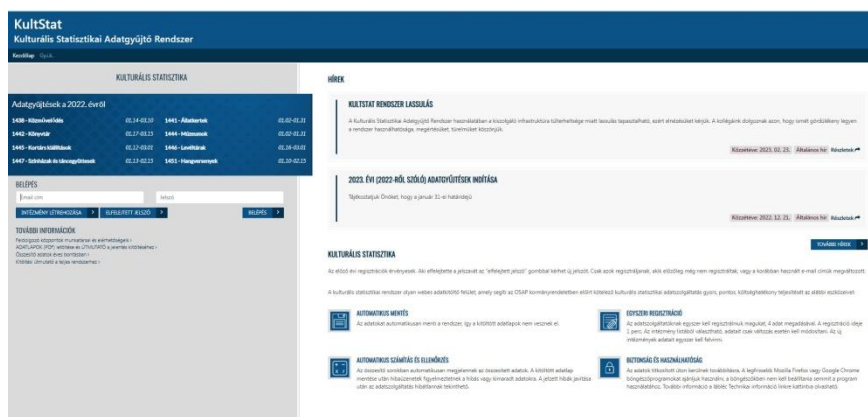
KultStat
Kulturális Statisztikai Adatgyűjtő Rendszer

Kezdőlap Útmutató

KULTURÁLIS STATISZTIKA

Adatgyűjtések a 2022. évről

| | | | |
|---|---|---|---|
| 1438 - Közművelődés | 01.14-03.31 | 1441 - Állatkertek | 01.02-01.31 |
| 1442 - Könyvtár | 01.17-03.15 | 1444 - Múzeumok | 01.02-01.31 |
| 1445 - Kortárs kiállítások | 01.12-03.01 | 1446 - Levéltárak | 01.16-03.01 |
| 1447 - Színházak és táncegyüttesek | 01.13-02.15 | 1451 - Hangversenyek | 01.10-02.13 |

BELÉPÉS

E-mail cím Jelszó

INTÉZMÉNY LÉTREHOZÁSA ELFELEJTETT JELSZÓ BELÉPÉS

TOVÁBBI INFORMÁCIÓK

Pedagógiai központok munkatársai és elérhetőségei
ADATLAPOK (PDF) letöltése és ÚTMUTATÓ a jelentés kitöltéséhez
Összesítő adatok éves bontásban
Kitöltési útmutató a teljes rendszerhez

HÍREK

KULTSTAT RENDSZER LASSULÁS

A Kulturális Statisztikai Adatgyűjtő Rendszer a kiszolgáló infrastruktúra túlterheltsége miatt lassulás tapasztalható, ezért elnézésüket kérjük. A kollégáink dolgoznak azon, hogy ismét gördülékeny legyen a rendszer használhatósága, megértésüket, türelmüket köszönjük.

Közzétéve: 2023. 02. 21. Általános hír Részletek

2023. ÉVI (2022-RŐL SZÓLÓ) ADATGYŰJTÉSEK INDÍTÁSA

Tájékoztatjuk Önöket, hogy a január 31-ei határidejű

Közzétéve: 2022. 12. 21. Általános hír Részletek

TOVÁBBI HÍREK

KULTURÁLIS STATISZTIKA

Az előző évi regisztrációk érvényesek. Aki elfelejtette a jelszavát az "elfelejtett jelszó" gombbal kérhet új jelszót. Csak azok regisztráljanak, akik előzőleg még nem regisztráltak, vagy a korábban használt e-mail címük megváltozott.

A kulturális statisztikai rendszer olyan webes adatközlő felület, amely segít az OSAP kormányrendeletben előírt kötelező kulturális statisztikai adatszolgáltatás gyors, pontos, költséghatékony teljesítését az alábbi eszközökkel:

AUTOMATIKUS MENTÉS
Az adatokat automatikusan menti a rendszer, így a kitöltött adatlapok nem vesznek el.

EGYSZERI REGISZTRÁCIÓ
Az adatszolgáltatóknak egyszer kell regisztrálniuk magukat, 4 adat megadásával. A regisztráció ideje 1 perc. Az intézmény listából választható, adatait csak változás esetén kell módosítani. Az új intézmények adatait egyszer kell felvinni.

AUTOMATIKUS SZÁMÍTÁS ÉS ELLENŐRZÉS
Az összesítő sorokban automatikusan megjelennek az összesített adatok. A kitöltött adatlap mentése után hibaüzenetek figyelmeztetnek a hibás vagy kimaradt adatokra. A jelzett hibák javítása után az adatszolgáltatás hibátlannak tekinthető.

BIZTONSÁG ÉS HASZNÁLHATÓSÁG
Az adatok titkosított úton kerülnek továbbításra. A legfrissebb Mozilla Firefox vagy Google Chrome böngészőprogramokat ajánljuk használni, a böngészőkben nem kell beállításra semmit a program használatához. További információ a lábléc Technikai információ linkre kattintva olvasható.